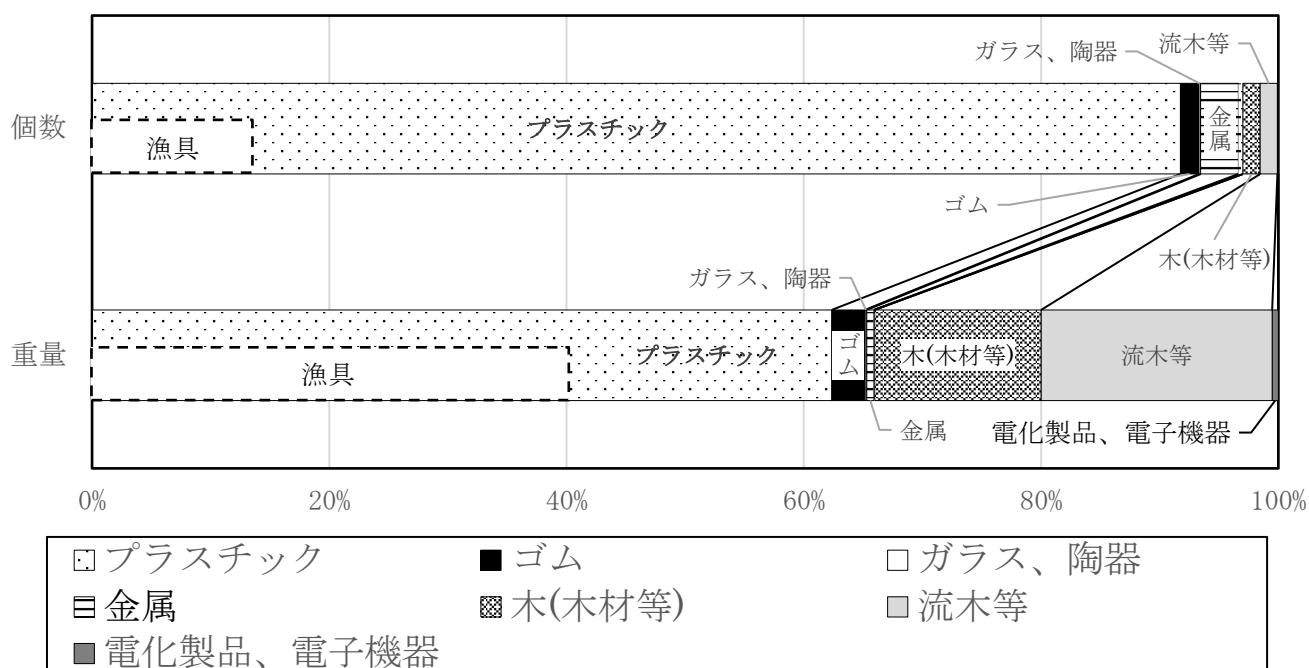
ガラス、陶器
流木等
個数
漁具
プラスチック
金属
ゴム
木(木材等)
ガラス、陶器
重量
漁具
プラスチック
ゴム
木(木材等)
流木等
金属
電化製品、電子機器
0%
20%
40%
60%
80%
100%
プラスチック
ゴム
ガラス、陶器
金属
木(木材等)
流木等
電化製品、電子機器